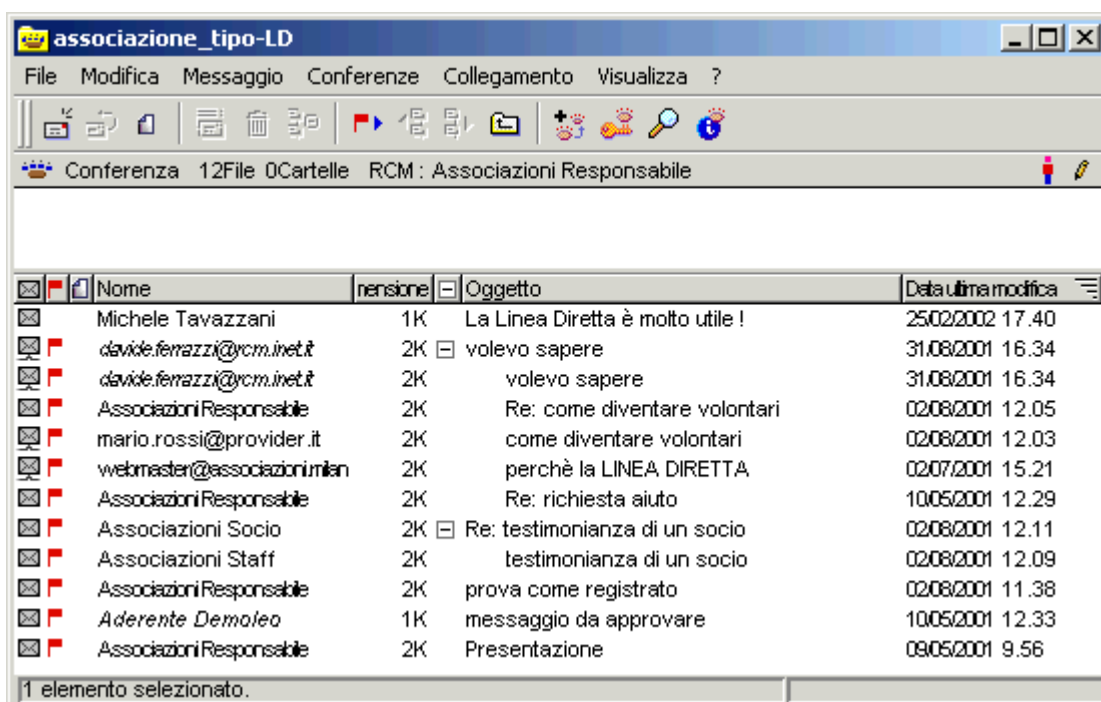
associazione_tipo-LD

File Modifica Messaggio Conferenze Collegamento Visualizza ?

Conferenza 12File 0Cartelle RCM : Associazioni Responsabile

| Nome | nensione | Oggetto | Data ultima modifica |
|---|---|---|---|
| Michele Tavazzani | 1K | La Linea Diretta è molto utile ! | 25/02/2002 17.40 |
| davide.ferrazzi@rcm.inet.it | 2K | volevo sapere | 31/08/2001 16.34 |
| davide.ferrazzi@rcm.inet.it | 2K | volevo sapere | 31/08/2001 16.34 |
| Associazioni Responsabile | 2K | Re: come diventare volontari | 02/08/2001 12.05 |
| mario.rossi@provider.it | 2K | come diventare volontari | 02/08/2001 12.03 |
| webmaster@associazioni.milan | 2K | perchè la LINEA DIRETTA | 02/07/2001 15.21 |
| Associazioni Responsabile | 2K | Re: richiesta aiuto | 10/05/2001 12.29 |
| Associazioni Socio | 2K | Re: testimonianza di un socio | 02/08/2001 12.11 |
| Associazioni Staff | 2K | testimonianza di un socio | 02/08/2001 12.09 |
| Associazioni Responsabile | 2K | prova come registrato | 02/08/2001 11.38 |
| Aderente Demoleo | 1K | messaggio da approvare | 10/05/2001 12.33 |
| Associazioni Responsabile | 2K | Presentazione | 09/05/2001 9.56 |

1 elemento selezionato.